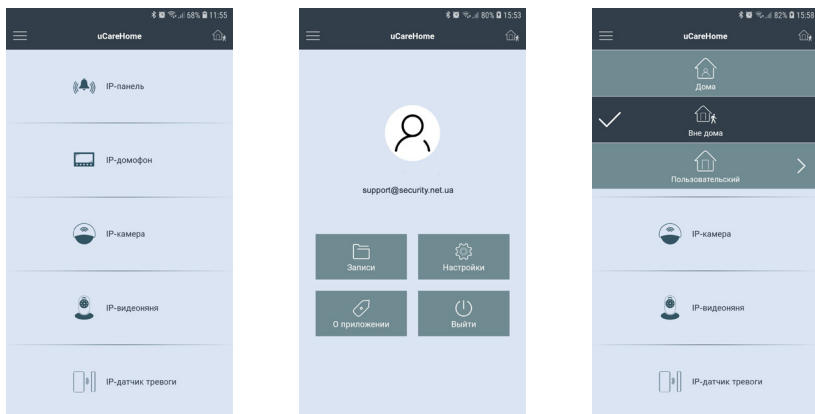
68% 11:55
uCareHome
IP-панель
IP-домофон
IP-камера
IP-видеоняня
IP-датчик тревоги

80% 15:53
uCareHome
support@security.net.ua
Записи
Настройки
О приложении
Выйти

82% 15:58
uCareHome
Дома
Вне дома
Пользовательский
IP-камера
IP-видеоняня
IP-датчик тревоги